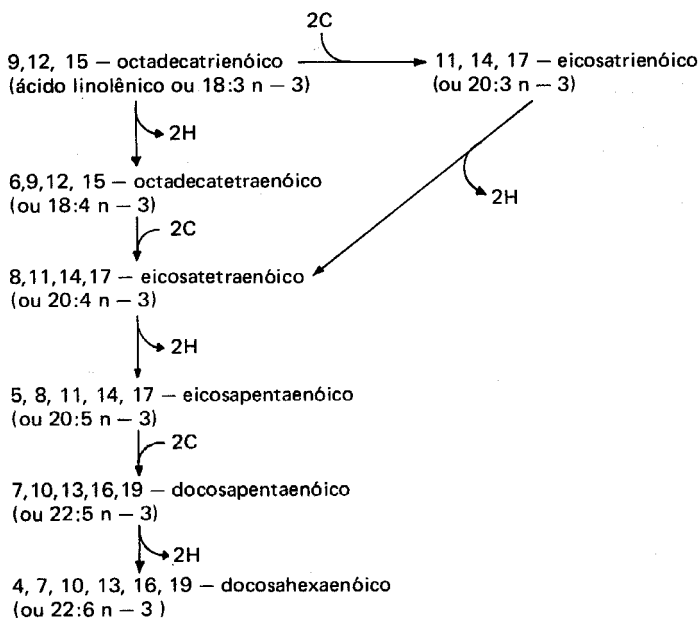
2C

9,12, 15 – octadecatrienóico (ácido linolênico ou 18:3 n – 3)

11, 14, 17 – eicosatrienóico (ou 20:3 n – 3)

2H

2H

6,9,12, 15 – octadecatetraenóico (ou 18:4 n – 3)

2C

8,11,14,17 – eicosatetraenóico (ou 20:4 n – 3)

2H

5, 8, 11, 14, 17 – eicosapentaenóico (ou 20:5 n – 3)

2C

7,10,13,16,19 – docosapentaenóico (ou 22:5 n – 3)

2H

4, 7, 10, 13, 16, 19 – docosahexaenóico (ou 22:6 n – 3 )